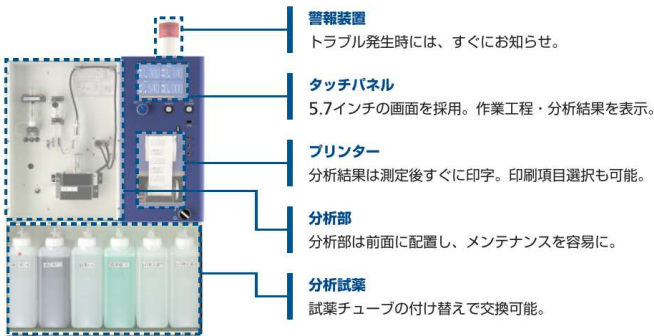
警報装置
トラブル発生時には、すぐにお知らせ。

タッチパネル
5.7インチの画面を採用。作業工程・分析結果を表示。

プリンター
分析結果は測定後すぐに印字。印刷項目選択も可能。

分析部
分析部は前面に配置し、メンテナンスを容易に。

分析試薬
試薬チューブの付け替えで交換可能。